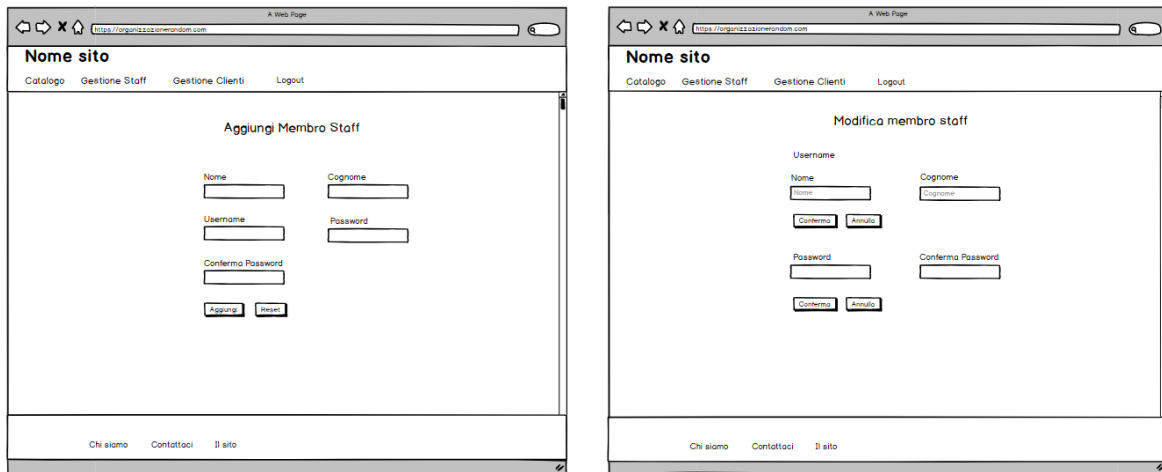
A Web Page

https://organizzazionerandom.com

Nome sito

Catalogo Gestione Staff Gestione Clienti Logout

Aggiungi Membro Staff

Nome

Cognome

Username

Password

Conferma Password

Aggiungi Reset

Chi siamo Contattaci Il sito

A Web Page

https://organizzazionerandom.com

Nome sito

Catalogo Gestione Staff Gestione Clienti Logout

Modifica membro staff

Username

Nome

Nome

Cognome

Cognome

Conferma Annulla

Password

Conferma Password

Conferma Annulla

Chi siamo Contattaci Il sito